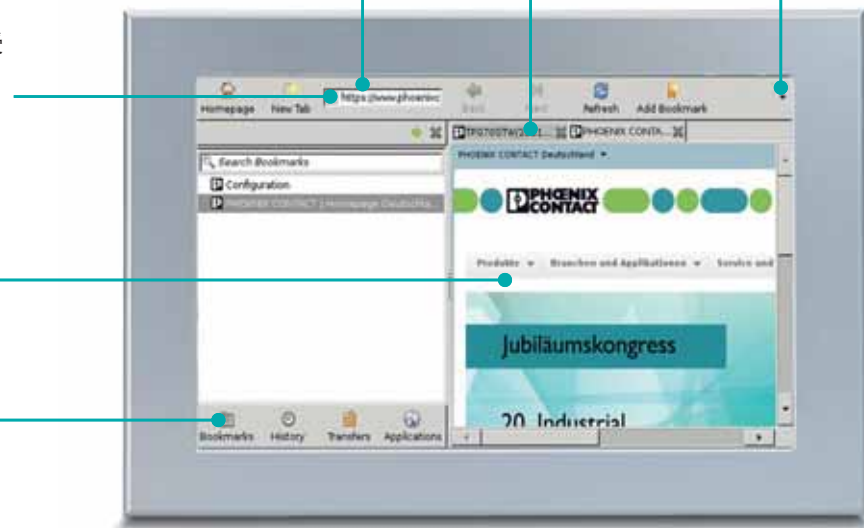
Homepage New Tab https://www.phoenixc Back Next Refresh Add Bookmark

TP070STWS... PHOENIX CONTA...

Search Bookmarks

Configuration

PHOENIX CONTACT | Homepage Deutschla...

PHOENIX CONTACT Deutschland

PHOENIX CONTACT

Produkte Branchen und Applikationen Service und

Jubiläumskongress

20. Industrial

Bookmarks History Transfers Applications